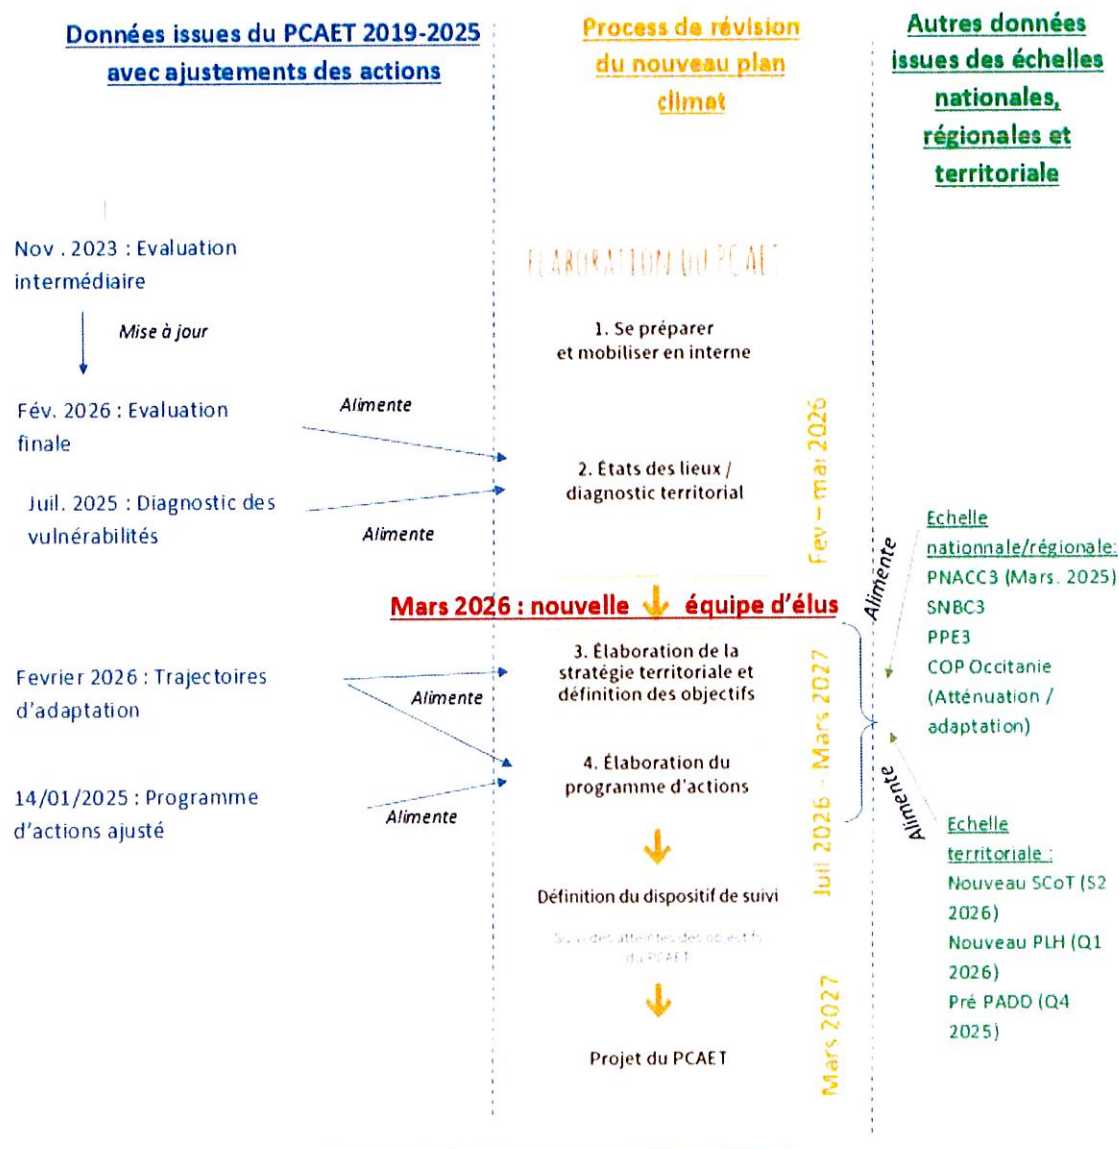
Données issues du PCAET 2019-2025 avec ajustements des actions

Process de révision du nouveau plan climat

Autres données issues des échelles nationales, régionales et territoriale

Nov . 2023 : Evaluation intermédiaire

Mise à jour

Fév. 2026 : Evaluation finale

Alimente

Juil. 2025 : Diagnostic des vulnérabilités

Alimente

Fevrier 2026 : Trajectoires d'adaptation

Alimente

14/01/2025 : Programme d'actions ajusté

Alimente

ELABORATION DU PCAET

1. Se préparer et mobiliser en interne

2. États des lieux / diagnostic territorial

Fev – mai 2026

Mars 2026 : nouvelle équipe d'élus

3. Élaboration de la stratégie territoriale et définition des objectifs

4. Élaboration du programme d'actions

Juil 2026 – Mars 2027

Définition du dispositif de suivi

Suivi des atteintes des objectifs du PCAET

Projet du PCAET

Mars 2027

Alimente

Echelle nationale/régionale:
PNACC3 (Mars. 2025)
SNBC3
PPE3
COP Occitanie (Atténuation / adaptation)

Alimente

Echelle territoriale :
Nouveau SCoT (S2 2026)
Nouveau PLH (Q1 2026)
Pré PADD (Q4 2025)